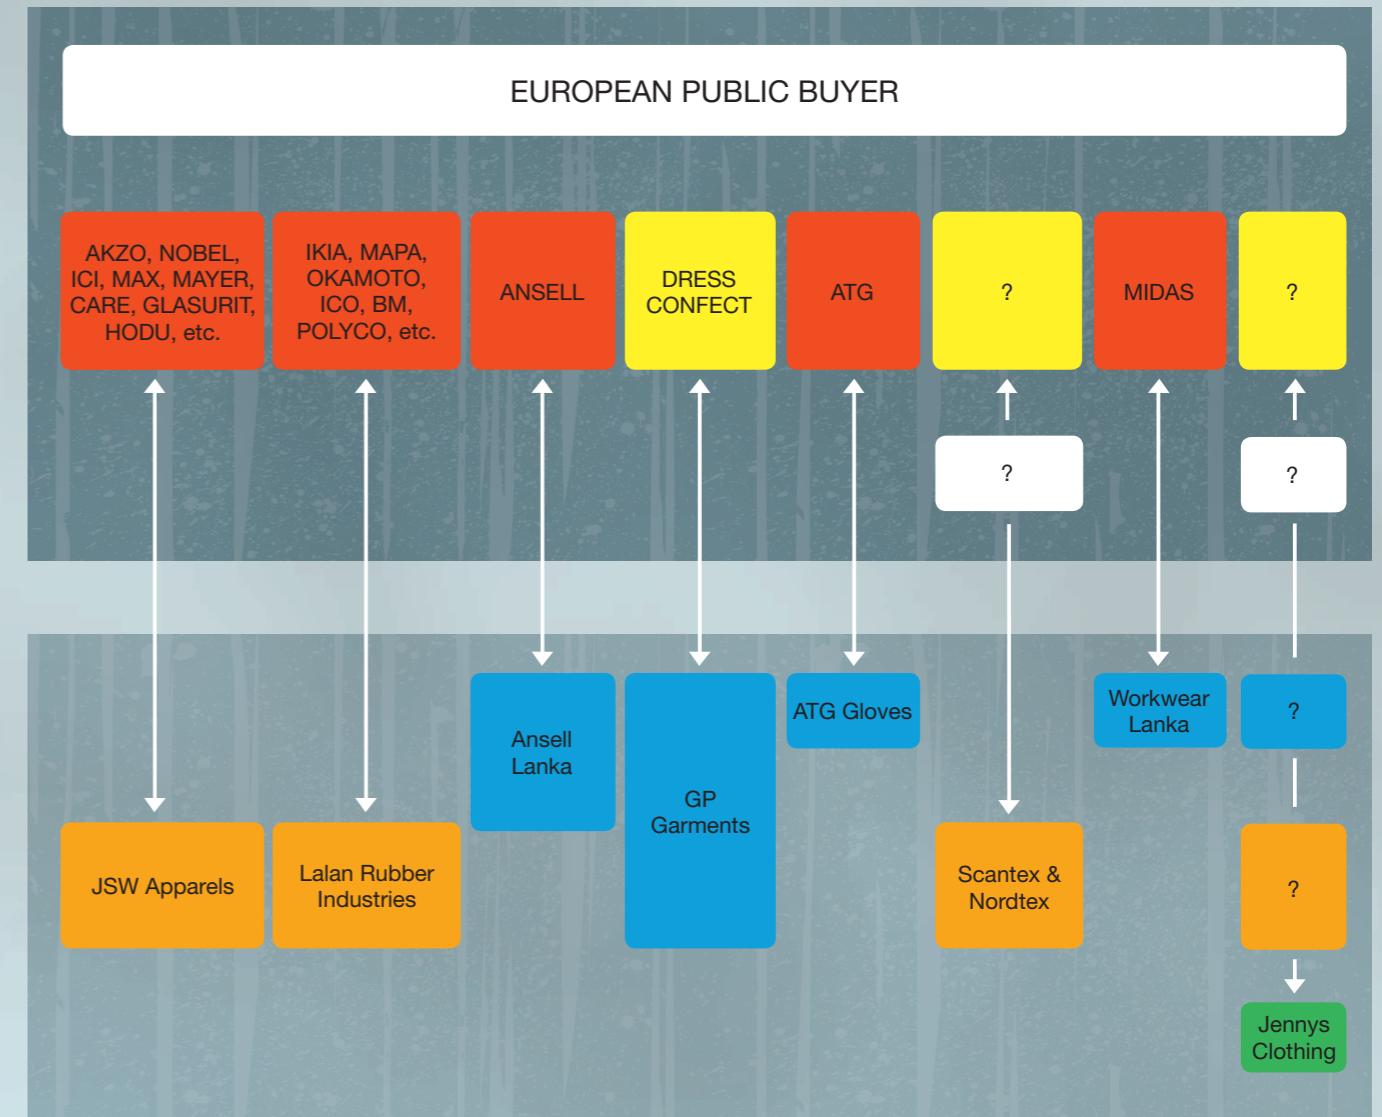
EUROPEAN PUBLIC BUYER

AKZO, NOBEL, ICI, MAX, MAYER, CARE, GLASURIT, HODU, etc.

IKIA, MAPA, OKAMOTO, ICO, BM, POLYCO, etc.

ANSELL

DRESS CONFECT

ATG

?

MIDAS

?

?

?

Ansell Lanka

GP Garments

ATG Gloves

Workwear Lanka

?

JSW Apparels

Lalan Rubber Industries

Scantex & Nordtex

?

Jennys Clothing